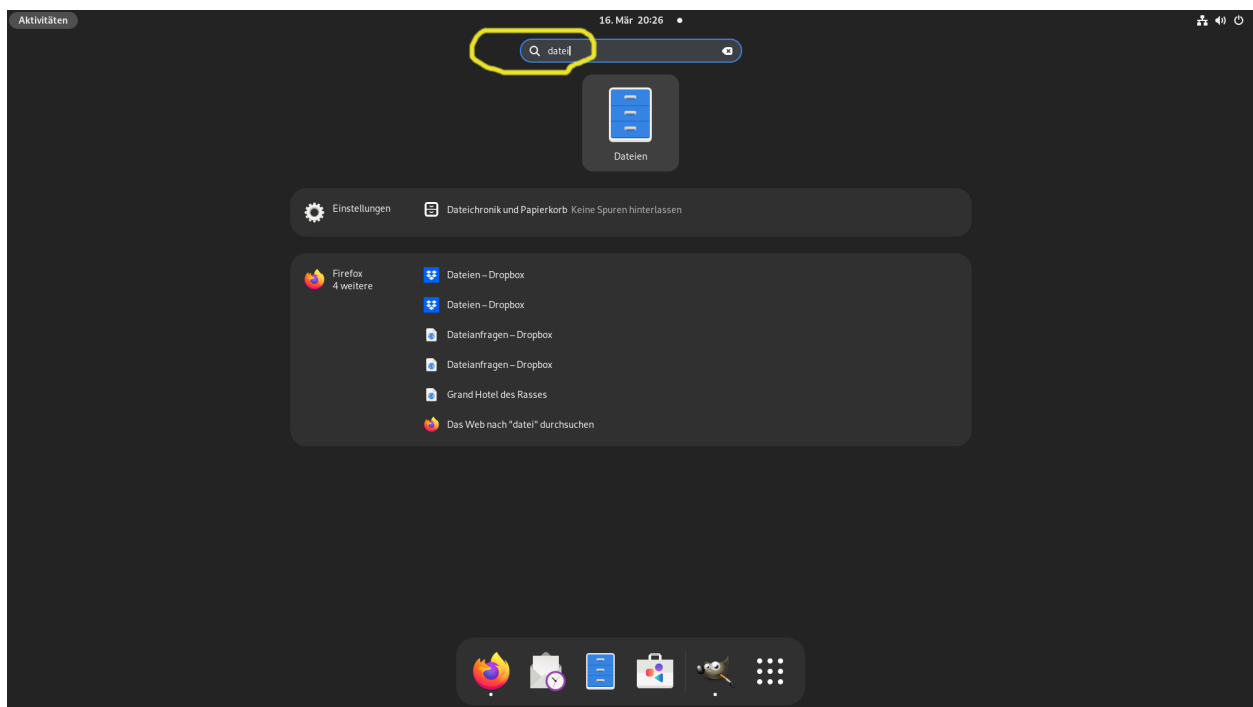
Aktivitäten

16. Mär 20:26 ●

datei

Dateien

Einstellungen

Dateichronik und Papierkorb Keine Spuren hinterlassen

Firefox
4 weitere

Dateien – Dropbox

Dateien – Dropbox

Dateianfragen – Dropbox

Dateianfragen – Dropbox

Grand Hotel des Rasses

Das Web nach "datei" durchsuchen